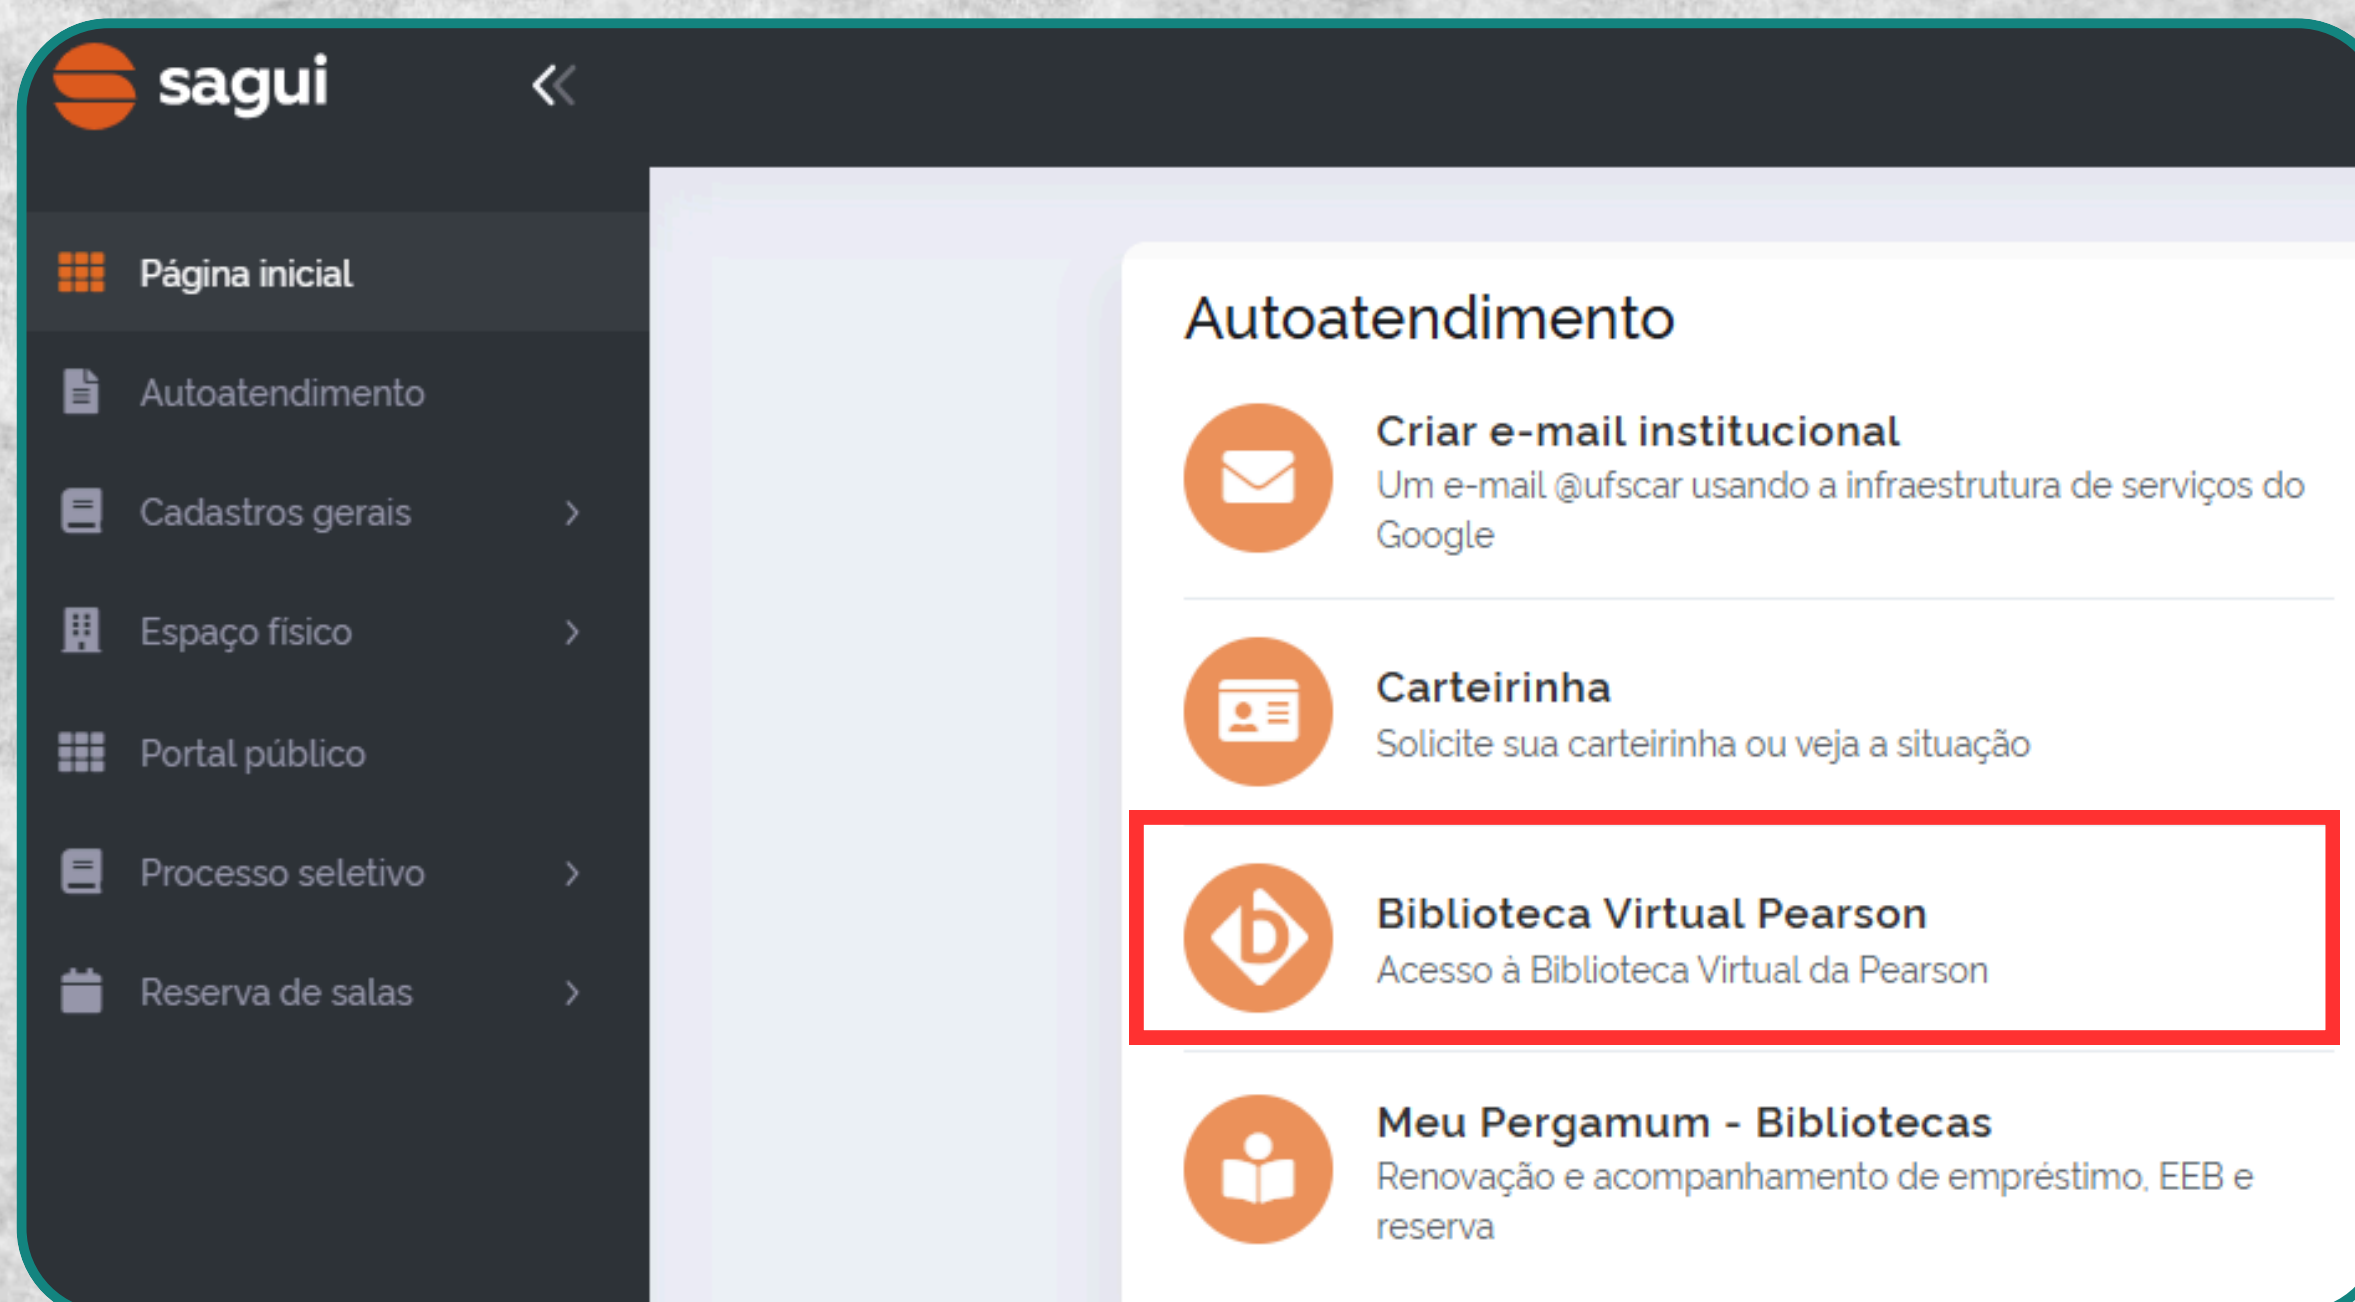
sagui

Página inicial
Autoatendimento
Cadastros gerais
Espaço físico
Portal público
Processo seletivo
Reserva de salas

Autoatendimento

Criar e-mail institucional
Um e-mail @ufscar usando a infraestrutura de serviços do Google

Carteirinha
Solicite sua carteirinha ou veja a situação

Biblioteca Virtual Pearson
Acesso à Biblioteca Virtual da Pearson

Meu Pergamum - Bibliotecas
Renovação e acompanhamento de empréstimo, EEB e reserva